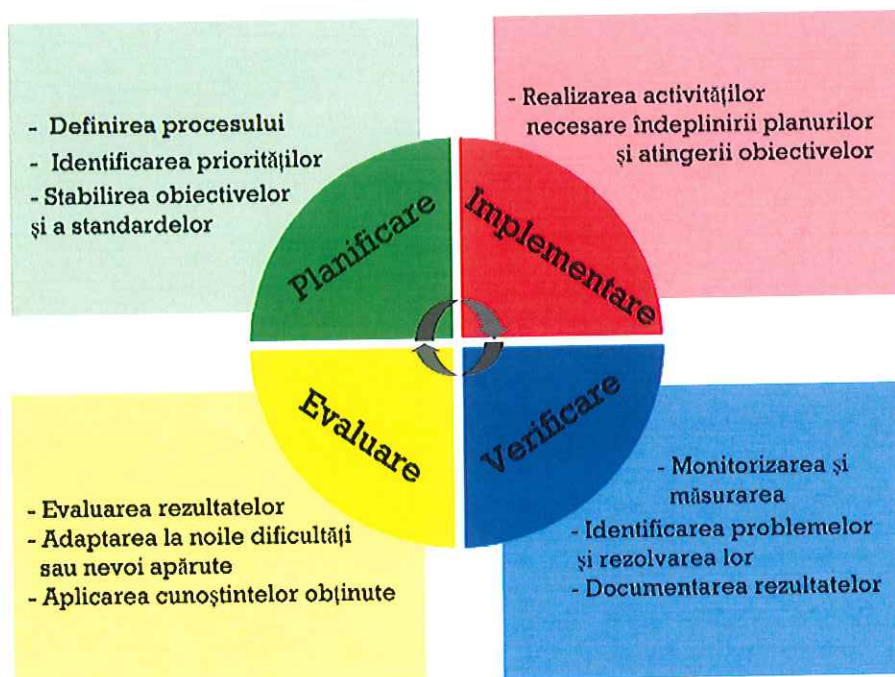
- Definirea procesului
- Identificarea priorităților
- Stabilirea obiectivelor și a standardelor

- Realizarea activităților necesare îndeplinirii planurilor și atingerii obiectivelor

Planificare

Implementare

Evaluare

Verificare

- Evaluarea rezultatelor
- Adaptarea la noile dificultăți sau nevoi apărute
- Aplicarea cunoștintelor obținute

- Monitorizarea și măsurarea
- Identificarea problemelor și rezolvarea lor
- Documentarea rezultatelor